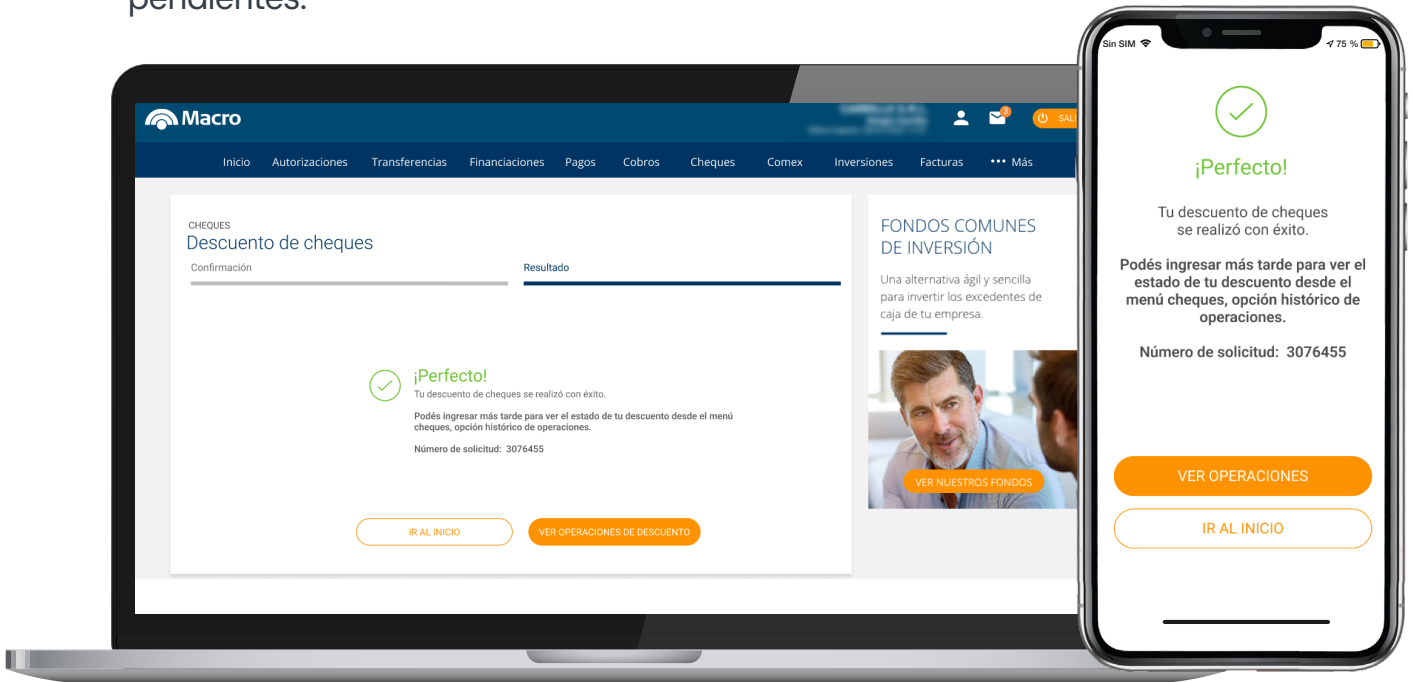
pendientes.

Macro

Inicio Autorizaciones Transferencias Financiaciones Pagos Cobros Cheques Comex Inversiones Facturas ••• Más

CHEQUES
Descuento de cheques

Confirmación
Resultado

¡Perfecto!
Tu descuento de cheques se realizó con éxito.

Podés ingresar más tarde para ver el estado de tu descuento desde el menú cheques, opción histórico de operaciones.

Número de solicitud: 3076455

IR AL INICIO
VER OPERACIONES DE DESCUENTO

FONDOS COMUNES DE INVERSIÓN

Una alternativa ágil y sencilla para invertir los excedentes de caja de tu empresa.

VER NUESTROS FONDOS

Sin SIM
75 %

¡Perfecto!

Tu descuento de cheques se realizó con éxito.

Podés ingresar más tarde para ver el estado de tu descuento desde el menú cheques, opción histórico de operaciones.

Número de solicitud: 3076455

VER OPERACIONES
IR AL INICIO